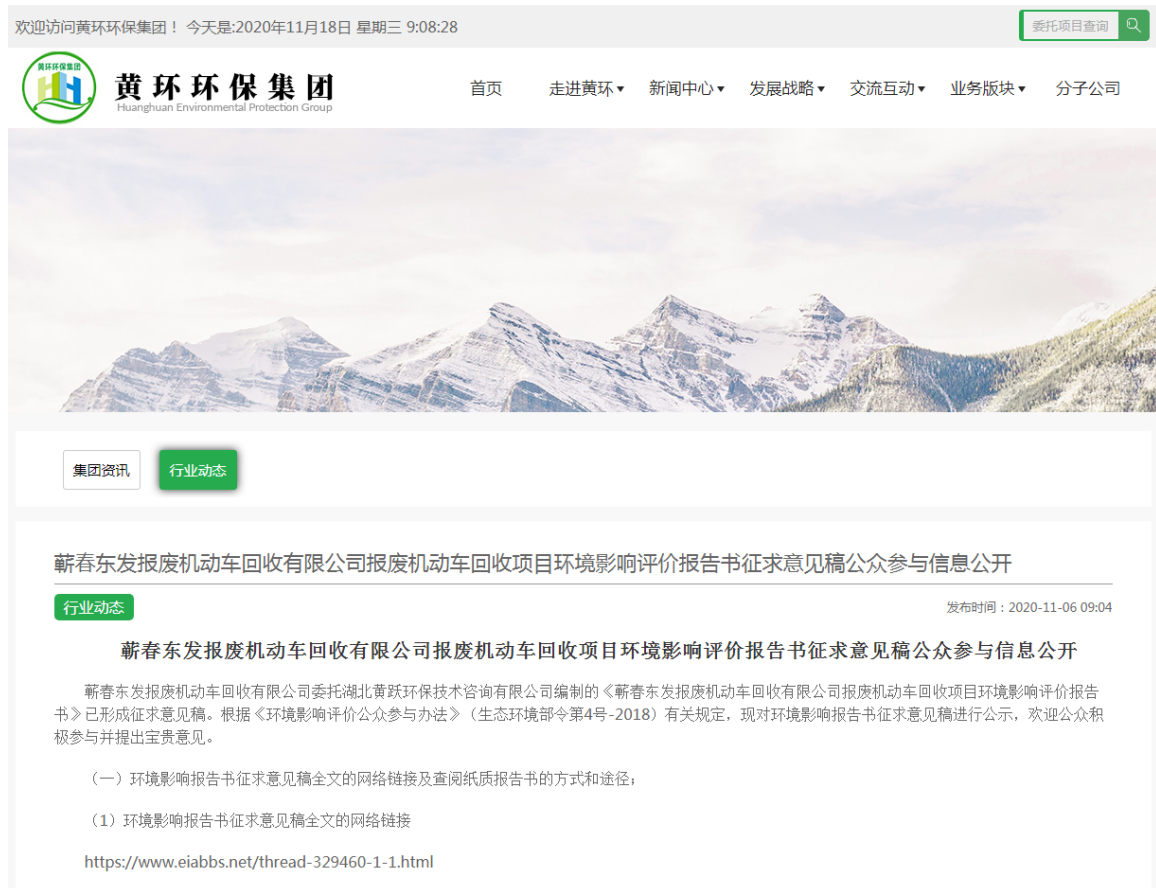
欢迎访问黄环环保集团！ 今天是:2020年11月18日 星期三 9:08:28

委托项目查询

黄环环保集团
黄环环保集团
Huanghuan Environmental Protection Group

首页 走进黄环 新闻中心 发展战略 交流互动 业务版块 分子公司

集团资讯 行业动态

蕲春东发报废机动车回收有限公司报废机动车回收项目环境影响评价报告书征求意见稿公众参与信息公开

行业动态

发布时间：2020-11-06 09:04

蕲春东发报废机动车回收有限公司报废机动车回收项目环境影响评价报告书征求意见稿公众参与信息公开

蕲春东发报废机动车回收有限公司委托湖北黄跃环保技术咨询有限公司编制的《蕲春东发报废机动车回收有限公司报废机动车回收项目环境影响评价报告书》已形成征求意见稿。根据《环境影响评价公众参与办法》（生态环境部令第4号-2018）有关规定，现对环境影响报告书征求意见稿进行公示，欢迎公众积极参与并提出宝贵意见。

（一）环境影响报告书征求意见稿全文的网络链接及查阅纸质报告书的方式和途径：

（1）环境影响报告书征求意见稿全文的网络链接

https://www.eiabbs.net/thread-329460-1-1.html